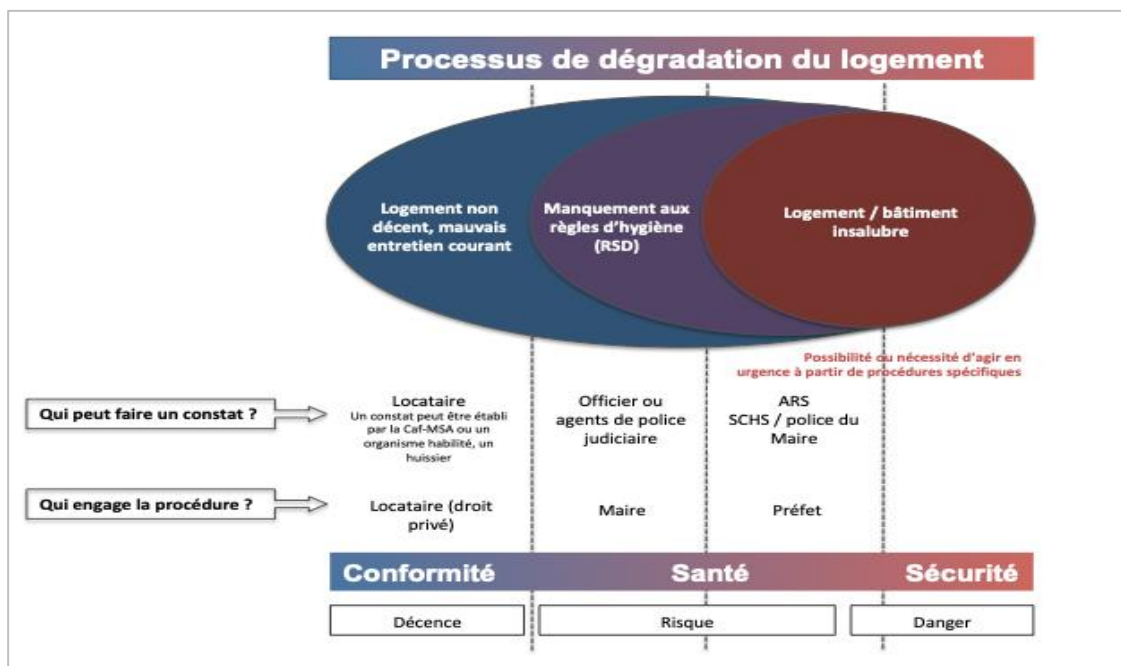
Processus de dégradation du logement

Logement non décent, mauvais entretien courant

Manquement aux règles d'hygiène (RSD)

Logement / bâtiment insalubre

Possibilité ou nécessité d'agir en urgence à partir de procédures spécifiques

Qui peut faire un constat ?

Locataire
Un constat peut être établi par la Caf-MSA ou un organisme habilité, un huissier

Officier ou agents de police judiciaire

ARS
SCHS / police du Maire

Qui engage la procédure ?

Locataire (droit privé)

Maire

Préfet

Conformité

Santé

Sécurité

Décence

Risque

Danger